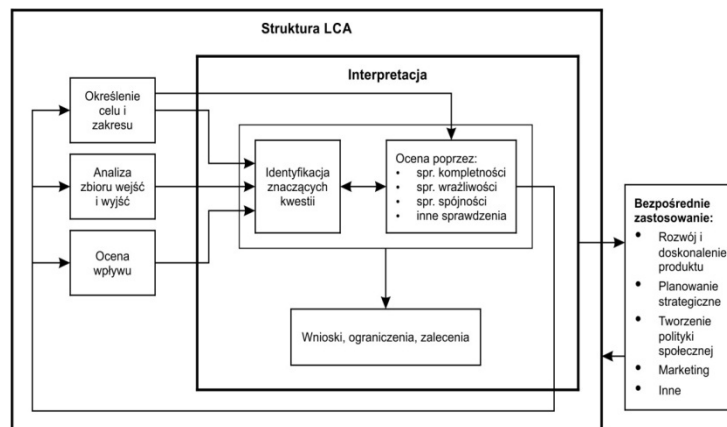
Struktura LCA

Interpretacja

Określenie celu i zakresu

Analiza zbioru wejść i wyjść

Ocena wpływu

Identyfikacja znaczących kwestii

Ocena poprzez:
- spr. kompletności
- spr. wrażliwości
- spr. spójności
- inne sprawdzenia

Wnioski, ograniczenia, zalecenia

Bezpośrednie zastosowanie:
- Rozwój i doskonalenie produktu
- Planowanie strategiczne
- Tworzenie polityki społecznej
- Marketing
- Inne